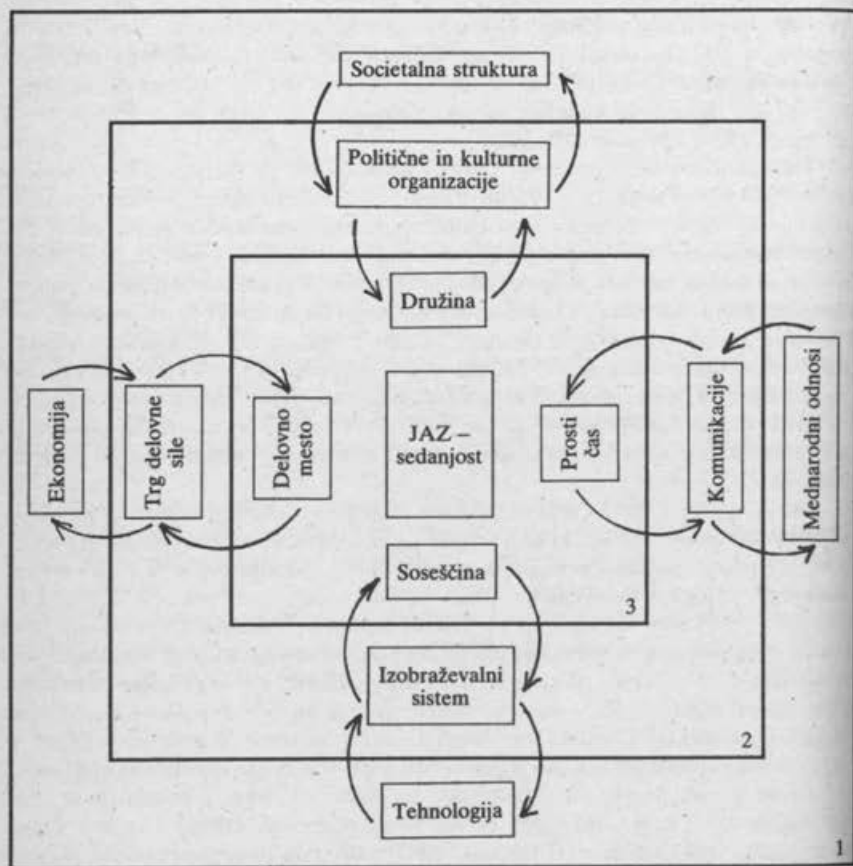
Societalna struktura

Politične in kulturne organizacije

Družina

Ekonomija

Trg delovne sile

Delovno mesto

JAZ – sedanjost

Prosti čas

Komunikacije

Mednarodni odnosi

Soseščina

3

Izobraževalni sistem

2

Tehnologija

1